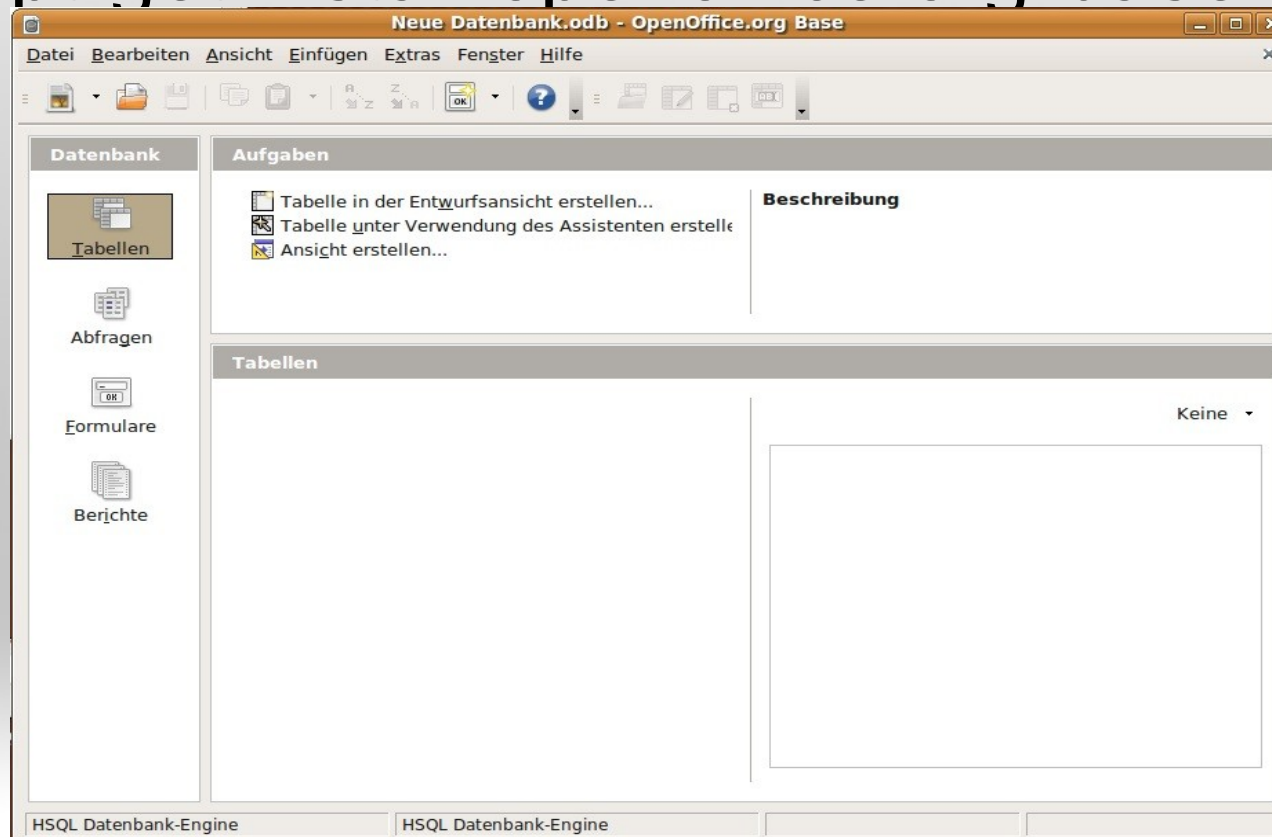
Neue Datenbank.odb - OpenOffice.org Base

Datei Bearbeiten Ansicht Einfügen Extras Fenster Hilfe

Datenbank

Tabellen

Abfragen

Formulare

Berichte

Aufgaben

Tabelle in der Entwurfsansicht erstellen...
Tabelle unter Verwendung des Assistenten erstelle
Ansicht erstellen...

Beschreibung

Tabellen

Keine

HSQL Datenbank-Engine | HSQL Datenbank-Engine